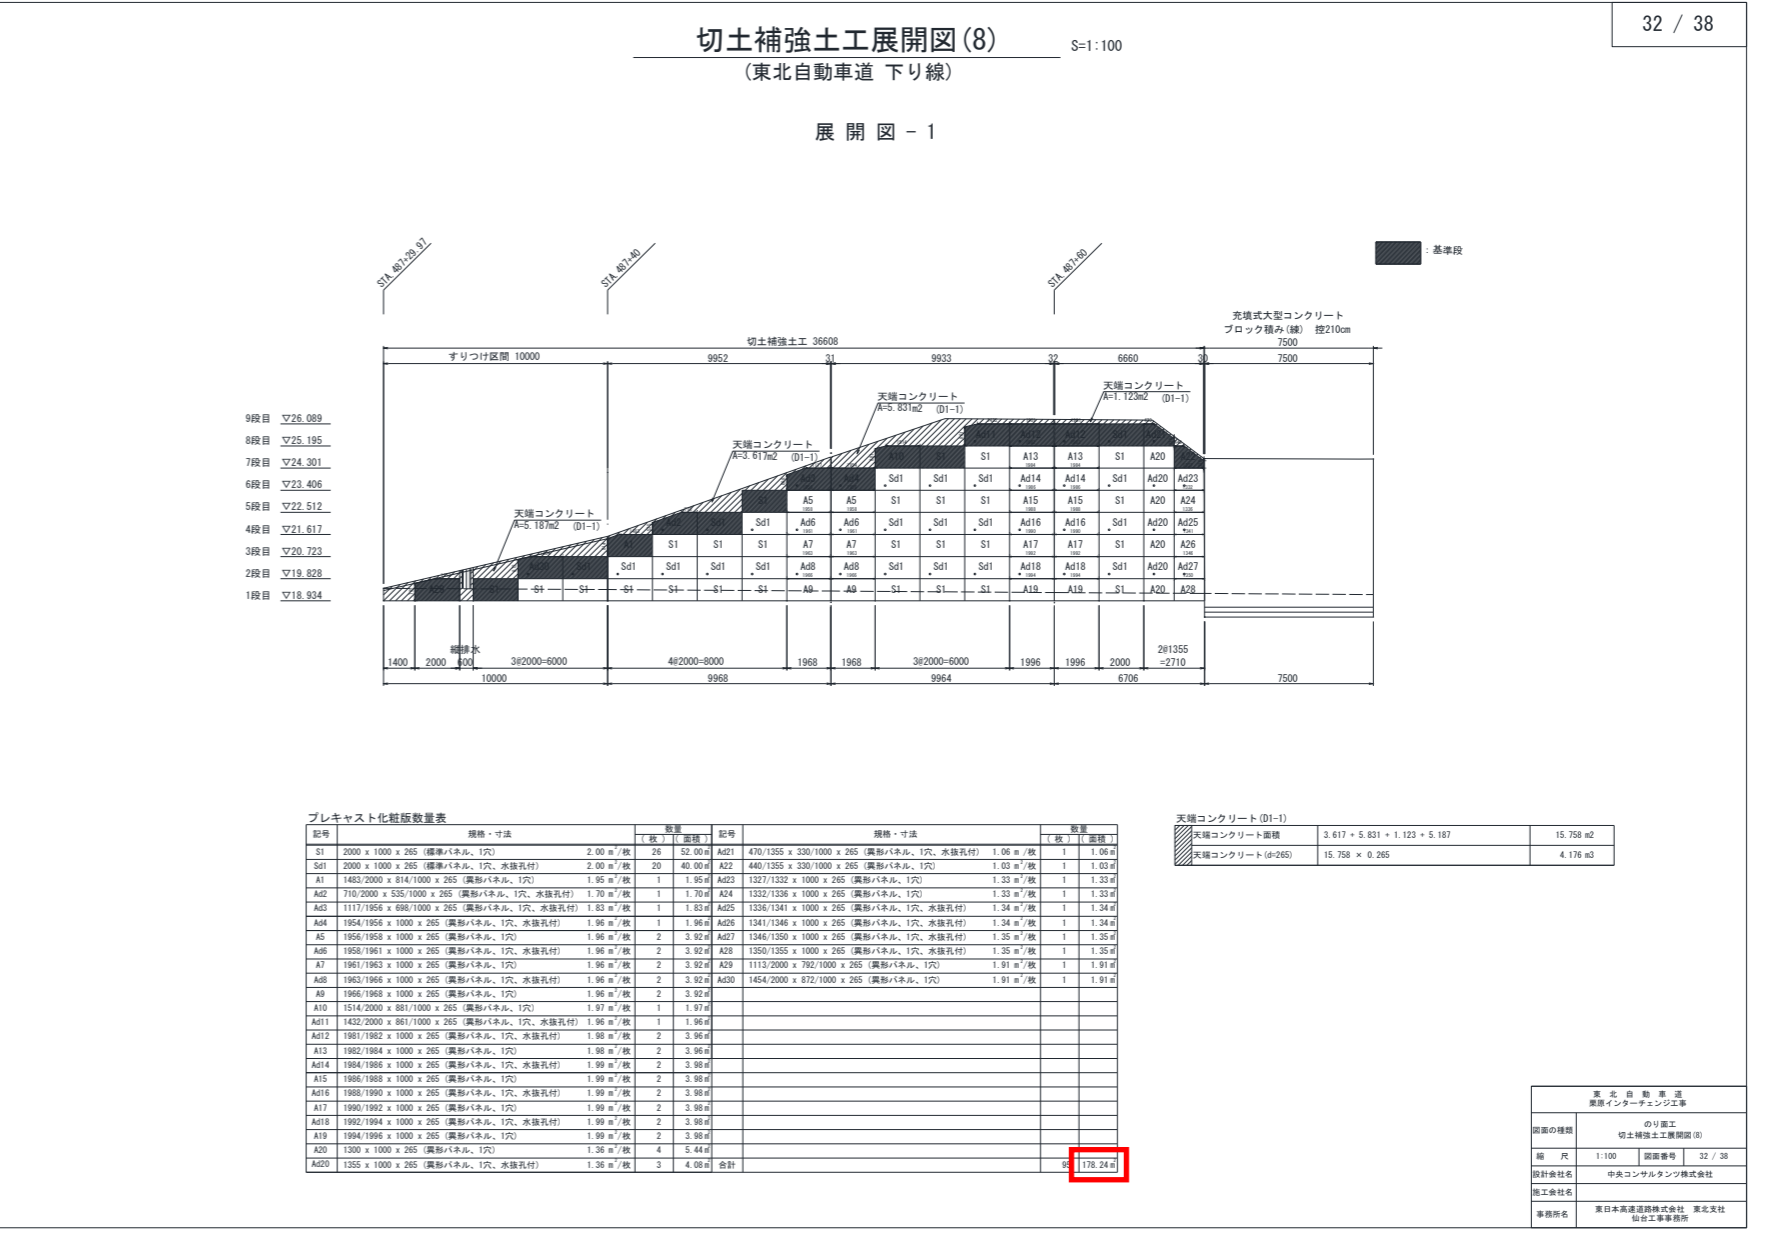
32 / 38

切土補強土工展開図(8)
S=1:100
(東北自動車道 下り線)

展 開 図 - 1

基準段

STA.487+29.97
STA.487+40
STA.487+60

充填式大型コンクリート
ブロック積み(練) 控210cm
7500

切土補強土工 36608
すりつけ区間 10000
9952
31
9933
32
6660
30
7500

天端コンクリート
A=1.123m2 (D1-1)
天端コンクリート
A=5.831m2 (D1-1)
天端コンクリート
A=3.617m2 (D1-1)
天端コンクリート
A=5.187m2 (D1-1)

9段目 ▽26.089
8段目 ▽25.195
7段目 ▽24.301
6段目 ▽23.406
5段目 ▽22.512
4段目 ▽21.617
3段目 ▽20.723
2段目 ▽19.828
1段目 ▽18.934

S1 A13 A13 S1 A20
Sd1 Sd1 Sd1 Ad14 Ad14 Sd1 Ad20 Ad23
A5 A5 S1 S1 S1 A15 A15 S1 A20 A24
Sd1 Ad6 Ad6 Sd1 Sd1 Sd1 Ad16 Ad16 Sd1 Ad20 Ad25
S1 S1 S1 A7 A7 S1 S1 S1 A17 A17 S1 A20 A26
Sd1 Sd1 Sd1 Sd1 Ad8 Ad8 Sd1 Sd1 Sd1 Ad18 Ad18 Sd1 Ad20 Ad27
S1 S1 S1 S1 S1 S1 A9 A9 S1 S1 S1 A19 A19 S1 A20 A28

縦排水
1400 2000 600 3@2000=6000 4@2000=8000 1968 1968 3@2000=6000 1996 1996 2000 2@1355 =2710
10000 9968 9964 6706 7500

プレキャスト化粧版数量表

| 記号 | 規格・寸法 | | 数量(枚) | (面積) | 記号 | 規格・寸法 | | 数量(枚) | (面積) |
|---|---|---|---|---|---|---|---|---|---|
| S1 | 2000 x 1000 x 265 (標準パネル、1穴) | 2.00 ㎡/枚 | 26 | 52.00㎡ | Ad21 | 470/1355 x 330/1000 x 265 (異形パネル、1穴、水抜孔付) | 1.06 ㎡/枚 | 1 | 1.06㎡ |
| Sd1 | 2000 x 1000 x 265 (標準パネル、1穴、水抜孔付) | 2.00 ㎡/枚 | 20 | 40.00㎡ | A22 | 440/1355 x 330/1000 x 265 (異形パネル、1穴) | 1.03 ㎡/枚 | 1 | 1.03㎡ |
| A1 | 1483/2000 x 814/1000 x 265 (異形パネル、1穴) | 1.95 ㎡/枚 | 1 | 1.95㎡ | Ad23 | 1327/1332 x 1000 x 265 (異形パネル、1穴) | 1.33 ㎡/枚 | 1 | 1.33㎡ |
| Ad2 | 710/2000 x 535/1000 x 265 (異形パネル、1穴、水抜孔付) | 1.70 ㎡/枚 | 1 | 1.70㎡ | A24 | 1332/1336 x 1000 x 265 (異形パネル、1穴) | 1.33 ㎡/枚 | 1 | 1.33㎡ |
| Ad3 | 1117/1956 x 698/1000 x 265 (異形パネル、1穴、水抜孔付) | 1.83 ㎡/枚 | 1 | 1.83㎡ | Ad25 | 1336/1341 x 1000 x 265 (異形パネル、1穴、水抜孔付) | 1.34 ㎡/枚 | 1 | 1.34㎡ |
| Ad4 | 1954/1956 x 1000 x 265 (異形パネル、1穴、水抜孔付) | 1.96 ㎡/枚 | 1 | 1.96㎡ | Ad26 | 1341/1346 x 1000 x 265 (異形パネル、1穴、水抜孔付) | 1.34 ㎡/枚 | 1 | 1.34㎡ |
| A5 | 1956/1958 x 1000 x 265 (異形パネル、1穴) | 1.96 ㎡/枚 | 2 | 3.92㎡ | Ad27 | 1346/1350 x 1000 x 265 (異形パネル、1穴、水抜孔付) | 1.35 ㎡/枚 | 1 | 1.35㎡ |
| Ad6 | 1958/1961 x 1000 x 265 (異形パネル、1穴、水抜孔付) | 1.96 ㎡/枚 | 2 | 3.92㎡ | A28 | 1350/1355 x 1000 x 265 (異形パネル、1穴、水抜孔付) | 1.35 ㎡/枚 | 1 | 1.35㎡ |
| A7 | 1961/1963 x 1000 x 265 (異形パネル、1穴) | 1.96 ㎡/枚 | 2 | 3.92㎡ | A29 | 1113/2000 x 792/1000 x 265 (異形パネル、1穴) | 1.91 ㎡/枚 | 1 | 1.91㎡ |
| Ad8 | 1963/1966 x 1000 x 265 (異形パネル、1穴、水抜孔付) | 1.96 ㎡/枚 | 2 | 3.92㎡ | Ad30 | 1454/2000 x 872/1000 x 265 (異形パネル、1穴) | 1.91 ㎡/枚 | 1 | 1.91㎡ |
| A9 | 1966/1968 x 1000 x 265 (異形パネル、1穴) | 1.96 ㎡/枚 | 2 | 3.92㎡ | | | | | |
| A10 | 1514/2000 x 881/1000 x 265 (異形パネル、1穴) | 1.97 ㎡/枚 | 1 | 1.97㎡ | | | | | |
| Ad11 | 1432/2000 x 861/1000 x 265 (異形パネル、1穴、水抜孔付) | 1.96 ㎡/枚 | 1 | 1.96㎡ | | | | | |
| Ad12 | 1981/1982 x 1000 x 265 (異形パネル、1穴、水抜孔付) | 1.98 ㎡/枚 | 2 | 3.96㎡ | | | | | |
| A13 | 1982/1984 x 1000 x 265 (異形パネル、1穴) | 1.98 ㎡/枚 | 2 | 3.96㎡ | | | | | |
| Ad14 | 1984/1986 x 1000 x 265 (異形パネル、1穴、水抜孔付) | 1.99 ㎡/枚 | 2 | 3.98㎡ | | | | | |
| A15 | 1986/1988 x 1000 x 265 (異形パネル、1穴) | 1.99 ㎡/枚 | 2 | 3.98㎡ | | | | | |
| Ad16 | 1988/1990 x 1000 x 265 (異形パネル、1穴、水抜孔付) | 1.99 ㎡/枚 | 2 | 3.98㎡ | | | | | |
| A17 | 1990/1992 x 1000 x 265 (異形パネル、1穴) | 1.99 ㎡/枚 | 2 | 3.98㎡ | | | | | |
| Ad18 | 1992/1994 x 1000 x 265 (異形パネル、1穴、水抜孔付) | 1.99 ㎡/枚 | 2 | 3.98㎡ | | | | | |
| A19 | 1994/1996 x 1000 x 265 (異形パネル、1穴) | 1.99 ㎡/枚 | 2 | 3.98㎡ | | | | | |
| A20 | 1300 x 1000 x 265 (異形パネル、1穴) | 1.36 ㎡/枚 | 4 | 5.44㎡ | | | | | |
| Ad20 | 1355 x 1000 x 265 (異形パネル、1穴、水抜孔付) | 1.36 ㎡/枚 | 3 | 4.08㎡ | 合計 | | | 95 | 178.24㎡ |

天端コンクリート(D1-1)

| 天端コンクリート面積 | 3.617 + 5.831 + 1.123 + 5.187 | 15.758 m2 |
|---|---|---|
| 天端コンクリート(d=265) | 15.758 × 0.265 | 4.176 m3 |

東北自動車道
栗原インターチェンジ工事
図面の種類 のり面工 切土補強土工展開図(8)
縮尺 1:100 図面番号 32 / 38
設計会社名 中央コンサルタンツ株式会社
施工会社名
事務所名 東日本高速道路株式会社 東北支社 仙台工事事務所